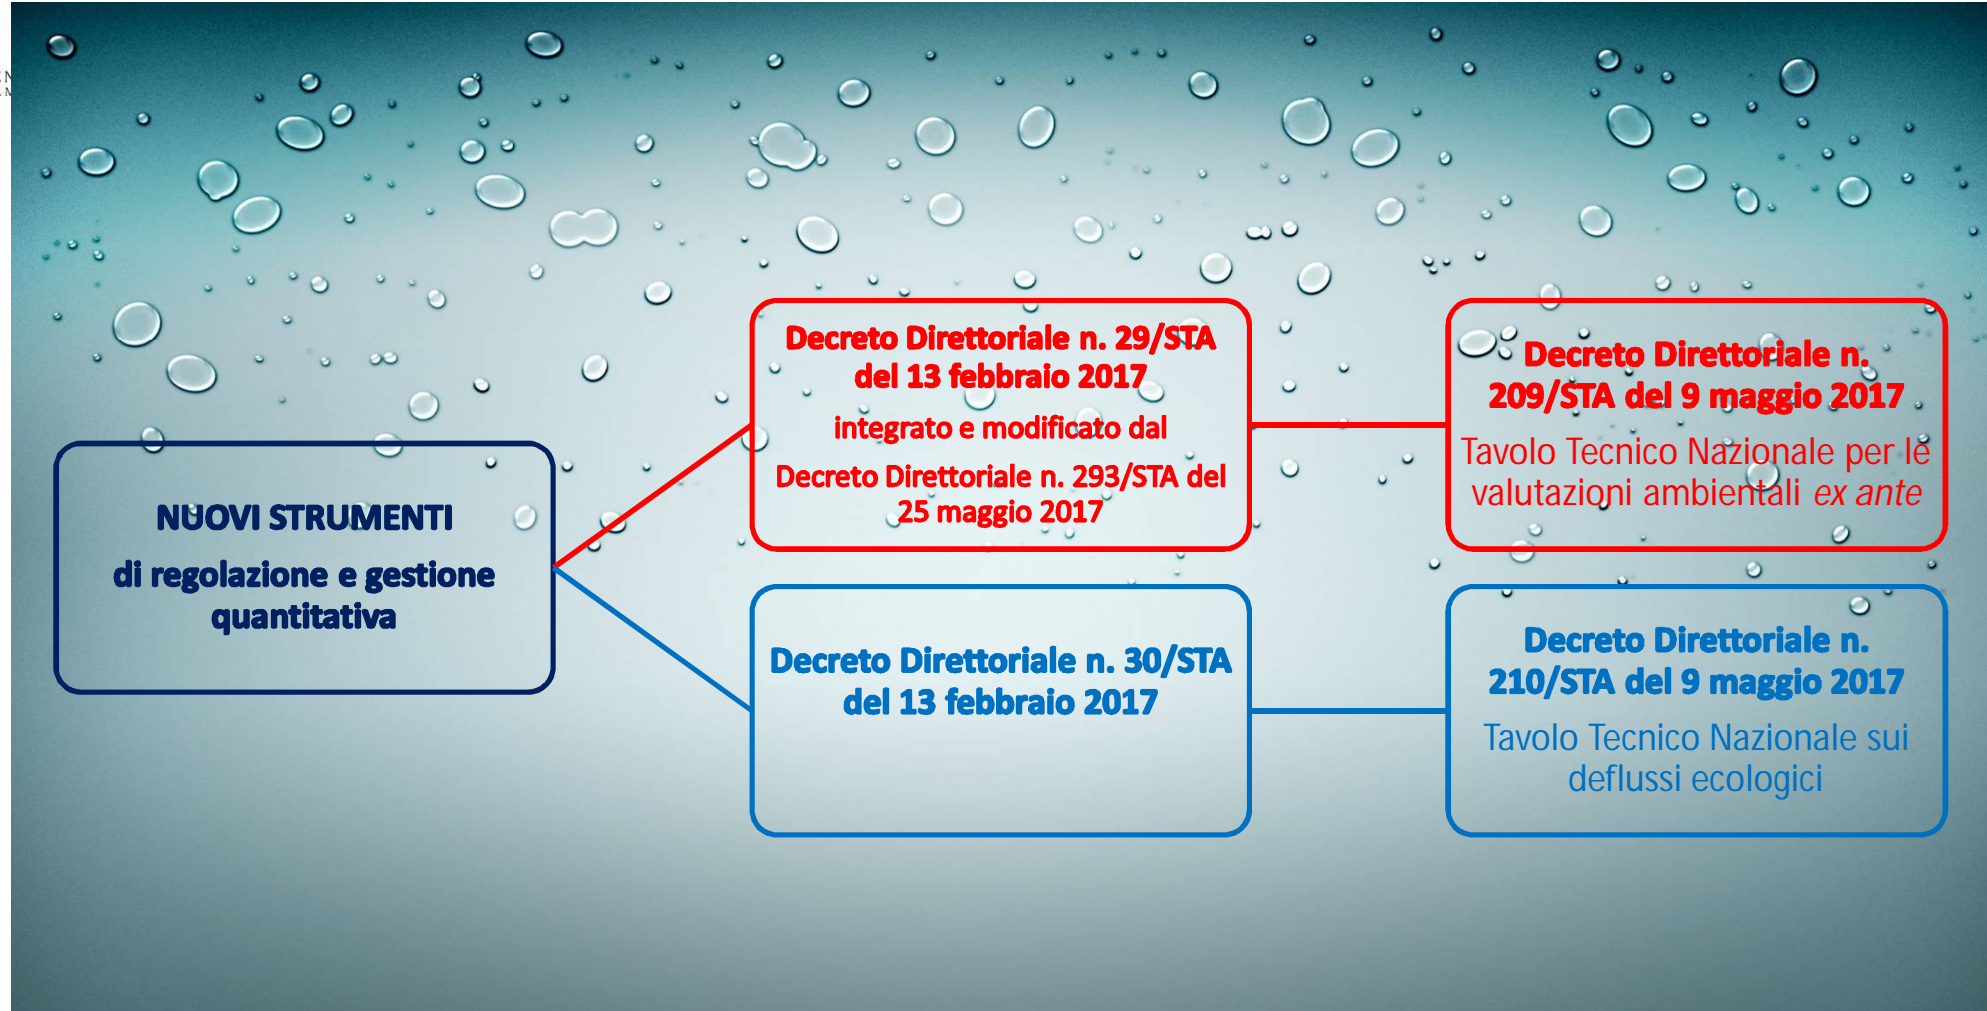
NUOVI STRUMENTI

di regolazione e gestione quantitativa

Decreto Direttoriale n. 29/STA del 13 febbraio 2017

integrato e modificato dal

Decreto Direttoriale n. 293/STA del 25 maggio 2017

Decreto Direttoriale n. 209/STA del 9 maggio 2017

Tavolo Tecnico Nazionale per le valutazioni ambientali *ex ante*

Decreto Direttoriale n. 30/STA del 13 febbraio 2017

Decreto Direttoriale n. 210/STA del 9 maggio 2017

Tavolo Tecnico Nazionale sui deflussi ecologici